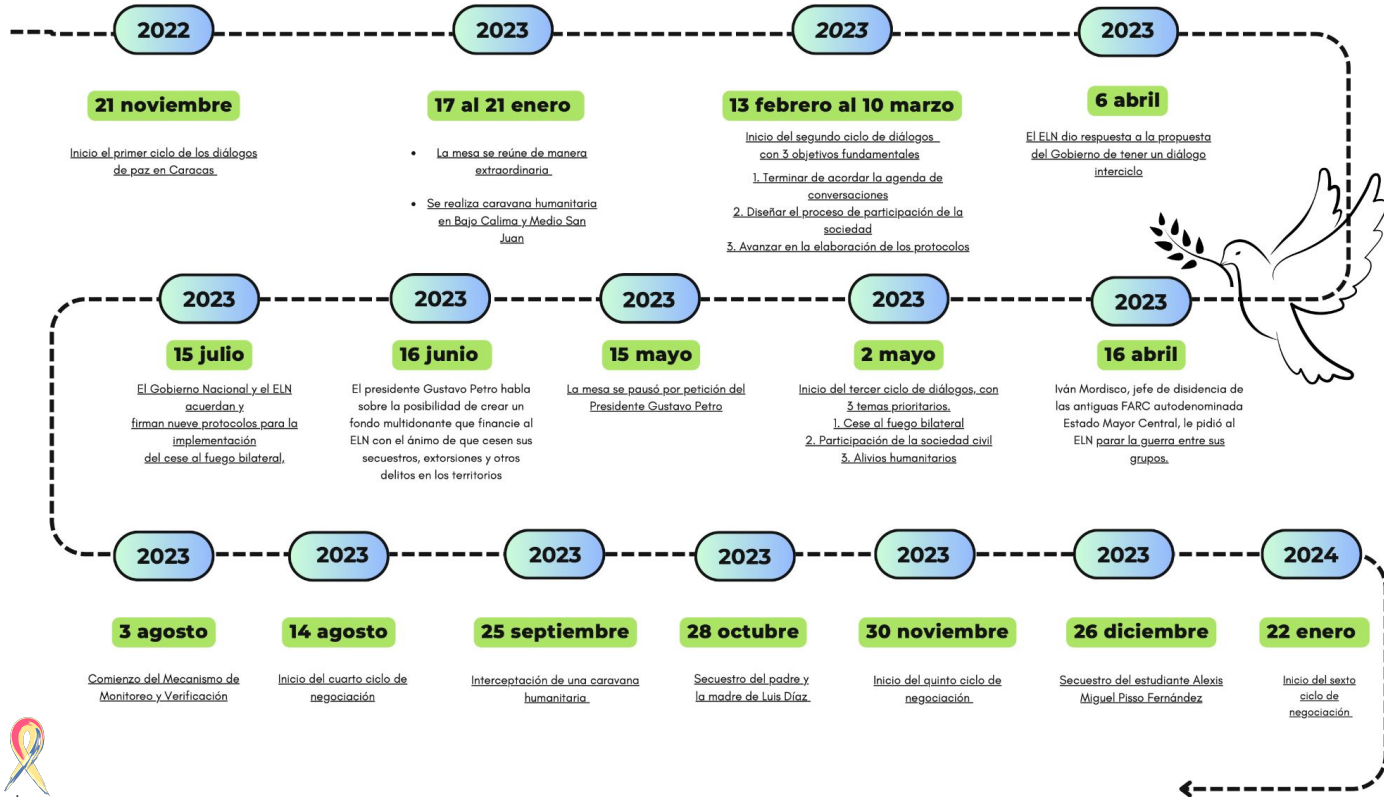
2022

21 noviembre

Inicio el primer ciclo de los diálogos de paz en Caracas

2023

17 al 21 enero

• La mesa se reúne de manera extraordinaria

• Se realiza caravana humanitaria en Bajo Calima y Medio San Juan

2023

13 febrero al 10 marzo

Inicio del segundo ciclo de diálogos con 3 objetivos fundamentales

1. Terminar de acordar la agenda de conversaciones
2. Diseñar el proceso de participación de la sociedad
3. Avanzar en la elaboración de los protocolos

2023

6 abril

El ELN dio respuesta a la propuesta del Gobierno de tener un diálogo interciclo

2023

16 abril

Iván Mordisco, jefe de disidencia de las antiguas FARC autodenominada Estado Mayor Central, le pidió al ELN parar la guerra entre sus grupos.

2023

2 mayo

Inicio del tercer ciclo de diálogos, con 3 temas prioritarios.
1. Cese al fuego bilateral
2. Participación de la sociedad civil
3. Alivios humanitarios

2023

15 mayo

La mesa se pausó por petición del Presidente Gustavo Petro

2023

16 junio

El presidente Gustavo Petro habla sobre la posibilidad de crear un fondo multidonante que financie al ELN con el ánimo de que cesen sus secuestros, extorsiones y otros delitos en los territorios

2023

15 julio

El Gobierno Nacional y el ELN acuerdan y firman nueve protocolos para la implementación del cese al fuego bilateral,

2023

3 agosto

Comienzo del Mecanismo de Monitoreo y Verificación

2023

14 agosto

Inicio del cuarto ciclo de negociación

2023

25 septiembre

Interceptación de una caravana humanitaria

2023

28 octubre

Secuestro del padre y la madre de Luis Díaz

2023

30 noviembre

Inicio del quinto ciclo de negociación

2023

26 diciembre

Secuestro del estudiante Alexis Miguel Pisso Fernández

2024

22 enero

Inicio del sexto ciclo de negociación